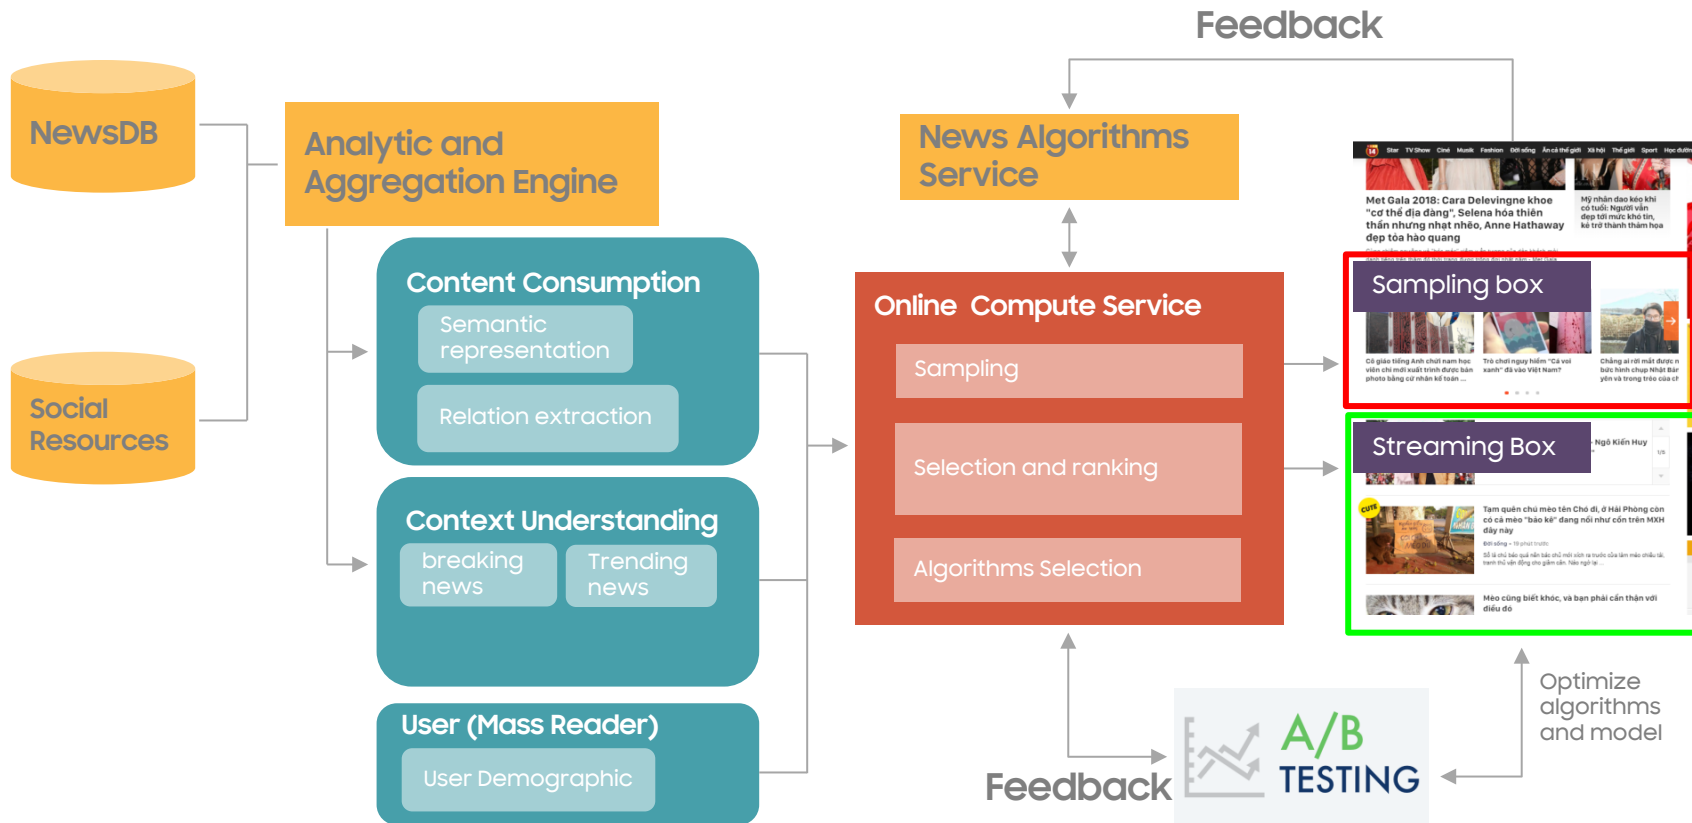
Feedback

NewsDB

Social Resources

Analytic and Aggregation Engine

Content Consumption

Semantic representation

Relation extraction

Context Understanding

breaking news

Trending news

User (Mass Reader)

User Demographic

News Algorithms Service

Online Compute Service

Sampling

Selection and ranking

Algorithms Selection

Star TV Show Ciné Musik Fashion Đời sống Ăn cả thế giới Xã hội Thế giới Sport Học đường

Met Gala 2018: Cara Delevingne khoe "cơ thể địa đàng", Selena hóa thiên thần nhưng nhạt nhẽo, Anne Hathaway đẹp tỏa hào quang

Mỹ nhân dao kéo khi có tuổi: Người vẫn đẹp tới mức khó tin, kẻ trở thành thảm họa

Sampling box

Cô giáo tiếng Anh chửi nam học viên chỉ mới xuất trình được bản photo bằng cử nhân kế toán ...

Trò chơi nguy hiểm "Cá voi xanh" đã vào Việt Nam?

Chẳng ai rời mắt được n bức hình chụp Nhật Bản yên và trong trẻo của ch

Streaming Box

Ngô Kiến Huy

Tam quên chú mèo tên Chó đi, ở Hải Phòng còn có cả mèo "báo kê" đang nổi như cồn trên MXH đây này

Mèo cũng biết khóc, và bạn phải cẩn thận với điều đó

Optimize algorithms and model

A/B TESTING

Feedback